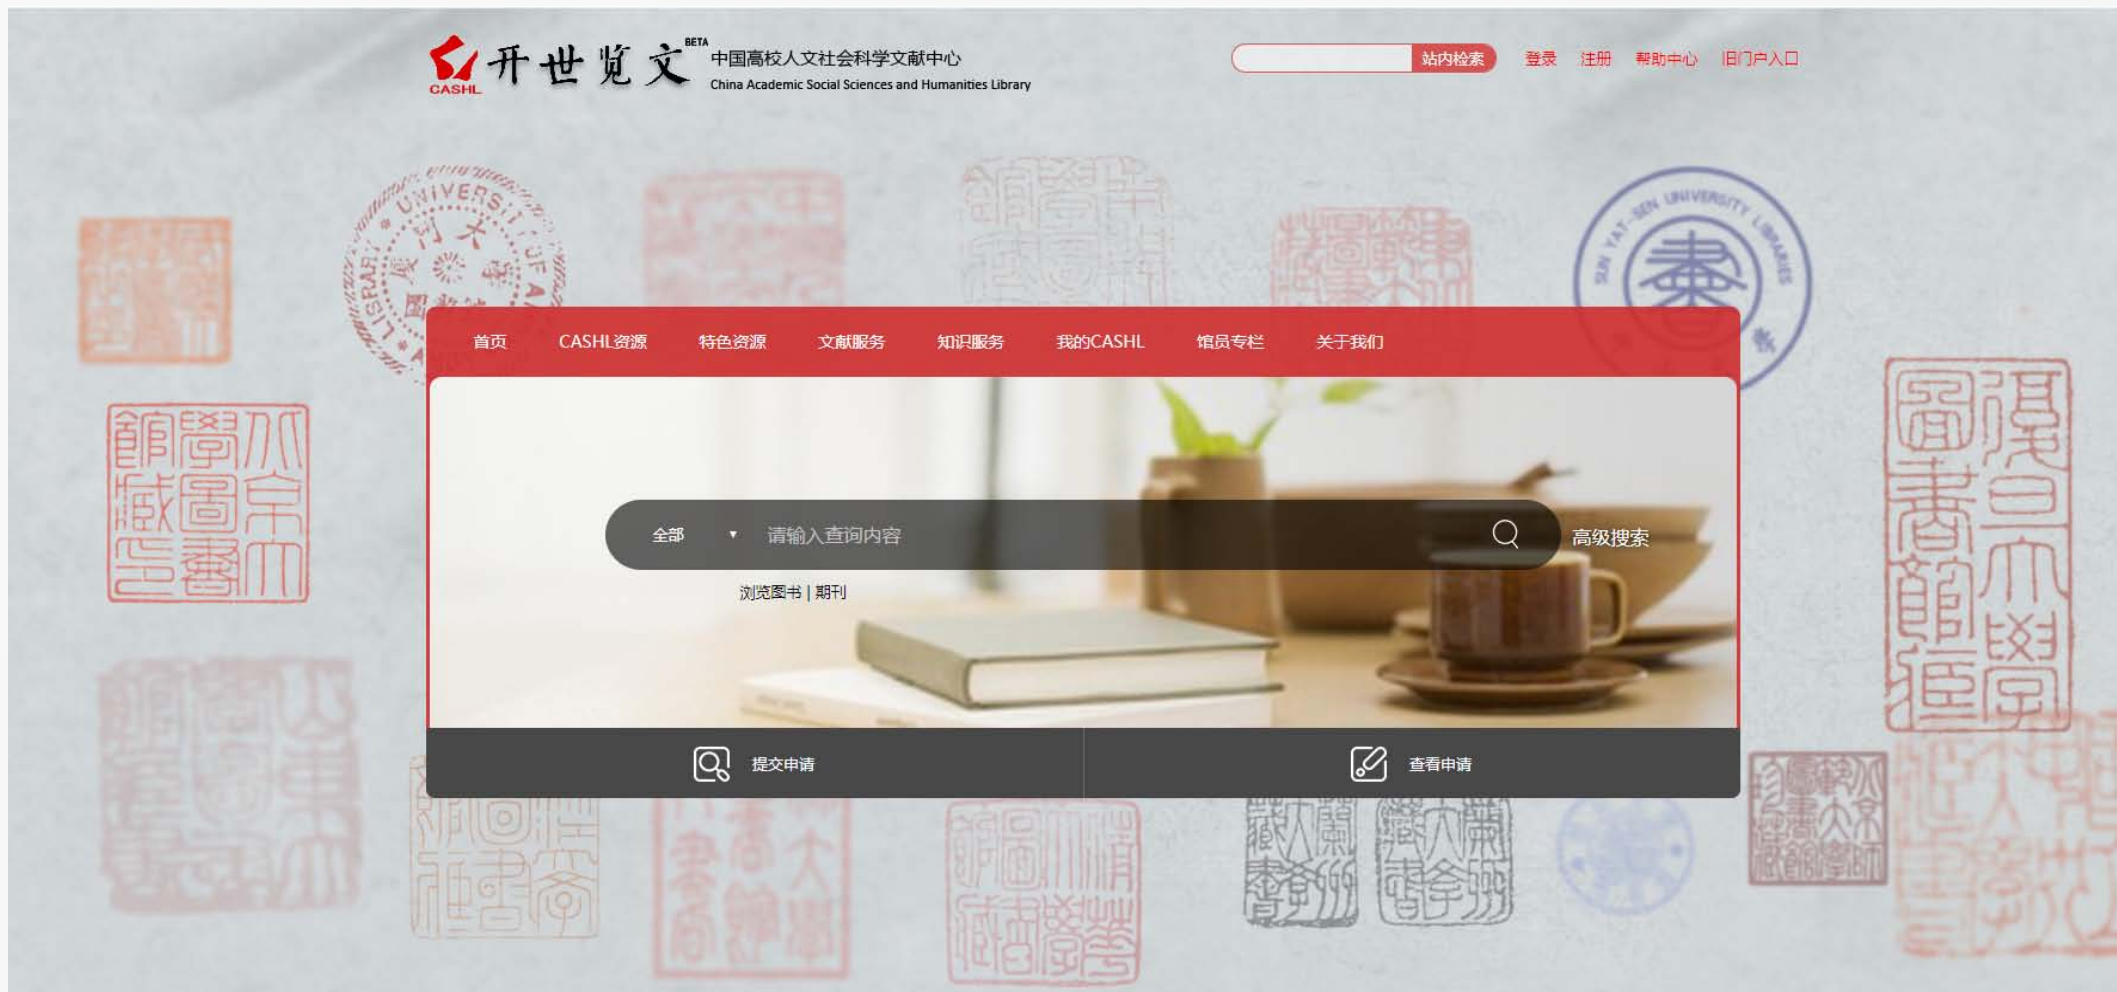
CASHL 开世览文 BETA 中国高校人文社会科学文献中心 China Academic Social Sciences and Humanities Library

站内检索 登录 注册 帮助中心 旧门户入口

首页 CASHL资源 特色资源 文献服务 知识服务 我的CASHL 馆员专栏 关于我们

全部 ▾ 请输入查询内容 高级搜索

浏览图书 | 期刊

提交申请 查看申请